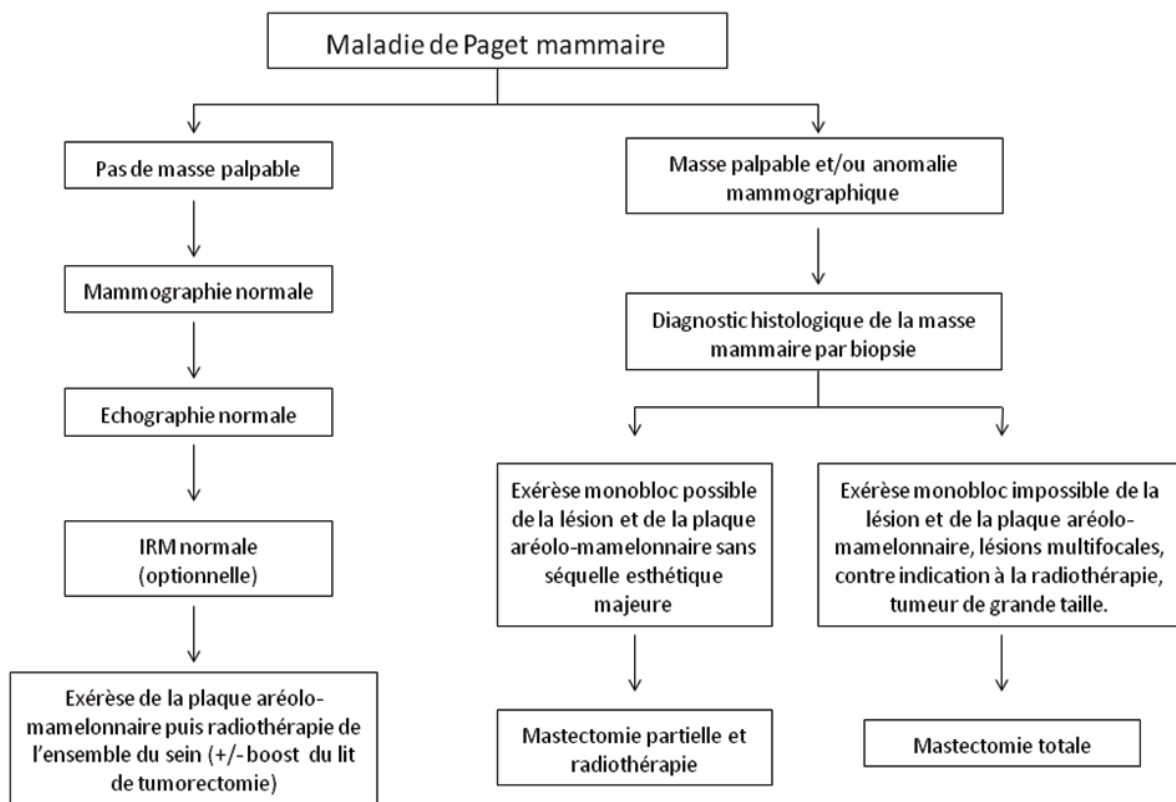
Maladie de Paget mammaire

Pas de masse palpable

Mammographie normale

Echographie normale

IRM normale (optionnelle)

Exérèse de la plaque aréolo-mamelonnaire puis radiothérapie de l'ensemble du sein (+/- boost du lit de tumorectomie)

Masse palpable et/ou anomalie mammographique

Diagnostic histologique de la masse mammaire par biopsie

Exérèse monobloc possible de la lésion et de la plaque aréolo-mamelonnaire sans séquelle esthétique majeure

Mastectomie partielle et radiothérapie

Exérèse monobloc impossible de la lésion et de la plaque aréolo-mamelonnaire, lésions multifocales, contre indication à la radiothérapie, tumeur de grande taille.

Mastectomie totale